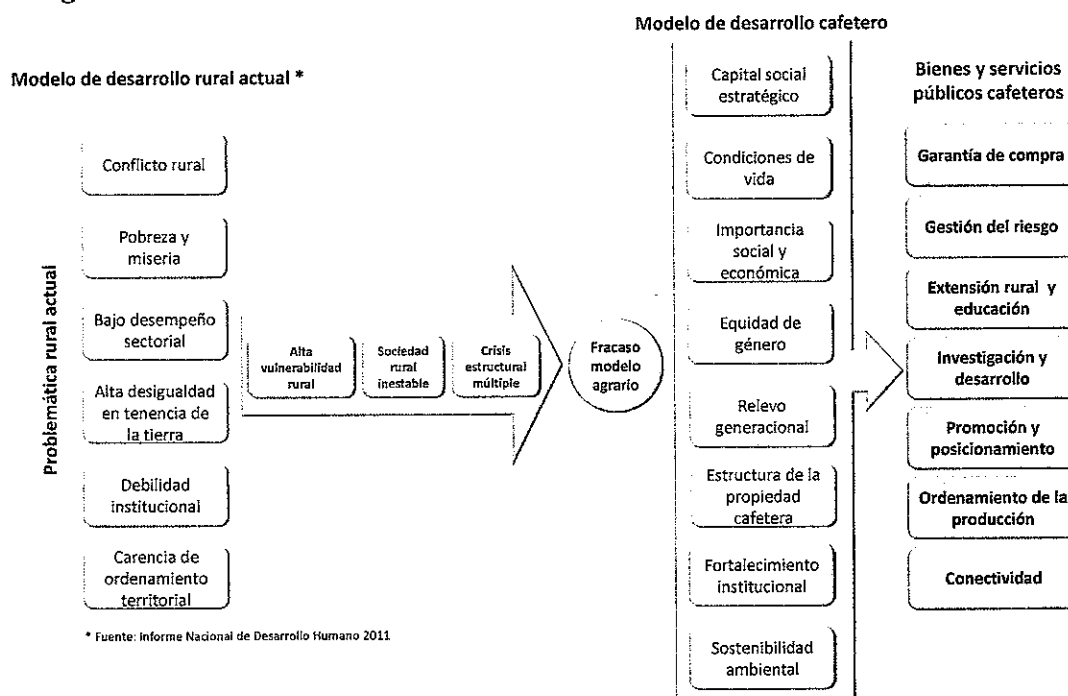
Modelo de desarrollo rural actual *

Problemática rural actual

Conflicto rural

Pobreza y miseria

Bajo desempeño sectorial

Alta desigualdad en tenencia de la tierra

Debilidad institucional

Carencia de ordenamiento territorial

Alta vulnerabilidad rural

Sociedad rural inestable

Crisis estructural múltiple

Fracaso modelo agrario

* Fuente: Informe Nacional de Desarrollo Humano 2011

Modelo de desarrollo cafetero

Capital social estratégico

Condiciones de vida

Importancia social y económica

Equidad de género

Relevo generacional

Estructura de la propiedad cafetera

Fortalecimiento institucional

Sostenibilidad ambiental

Bienes y servicios públicos cafeteros

Garantía de compra

Gestión del riesgo

Extensión rural y educación

Investigación y desarrollo

Promoción y posicionamiento

Ordenamiento de la producción

Conectividad